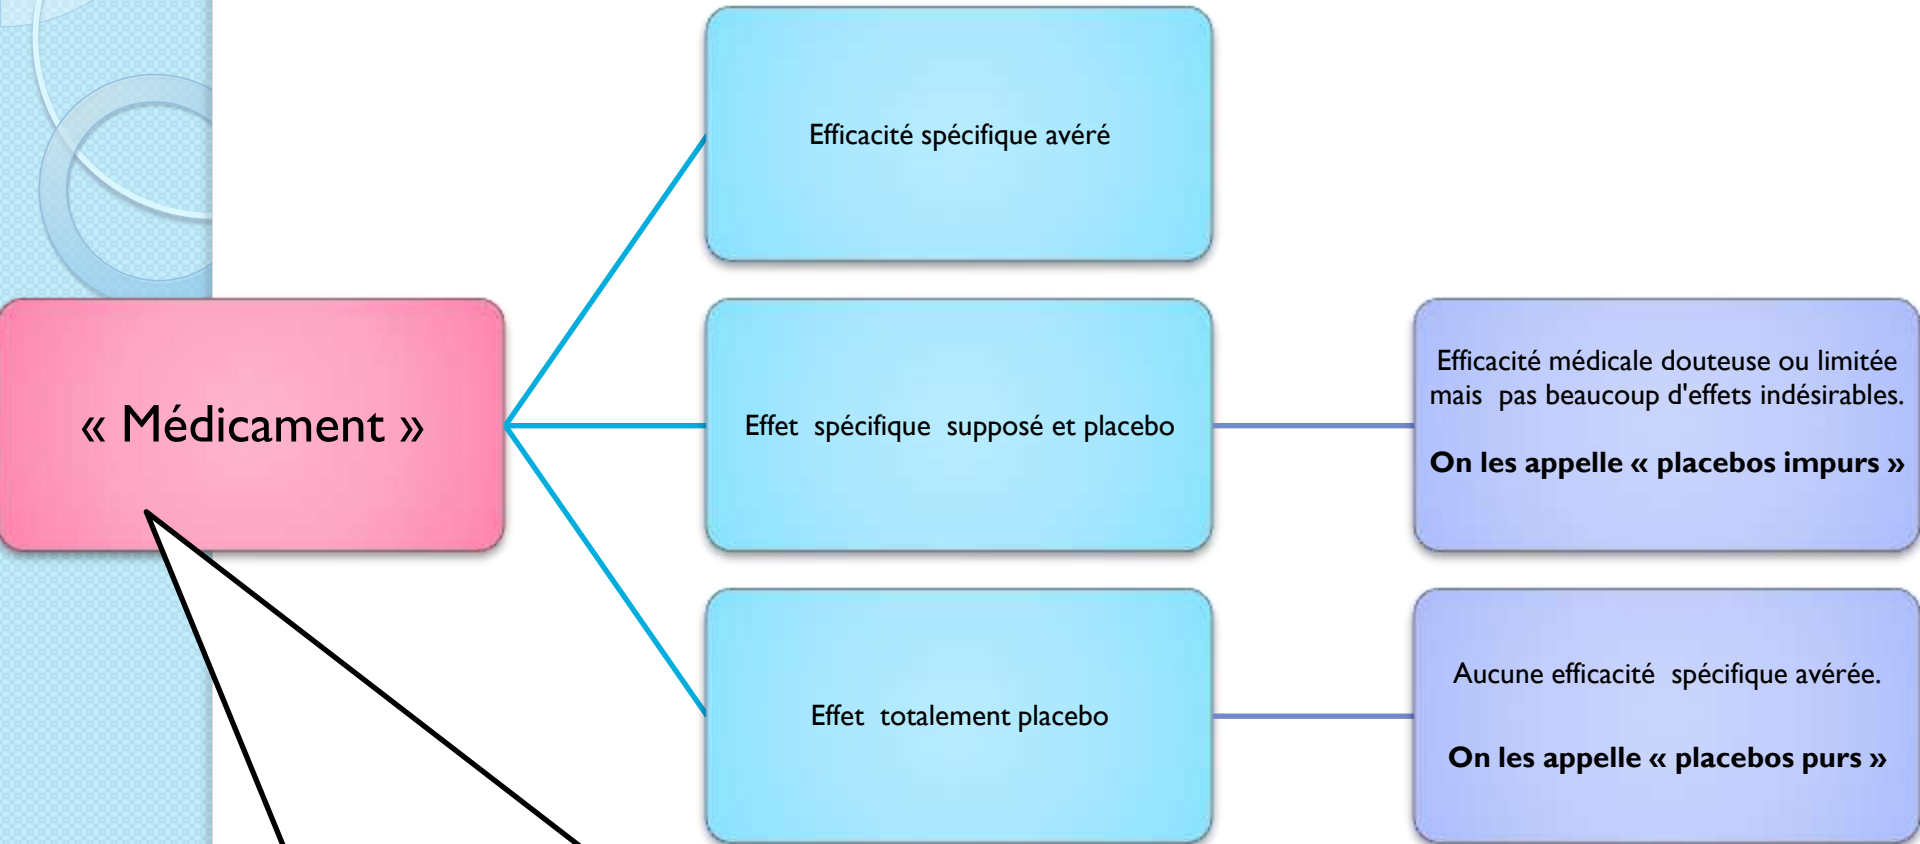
« Médicament »

Efficacité spécifique avéré

Effet spécifique supposé et placebo

Effet totalement placebo

Efficacité médicale douteuse ou limitée mais pas beaucoup d'effets indésirables.

On les appelle « placebos impurs »

Aucune efficacité spécifique avérée.

On les appelle « placebos purs »